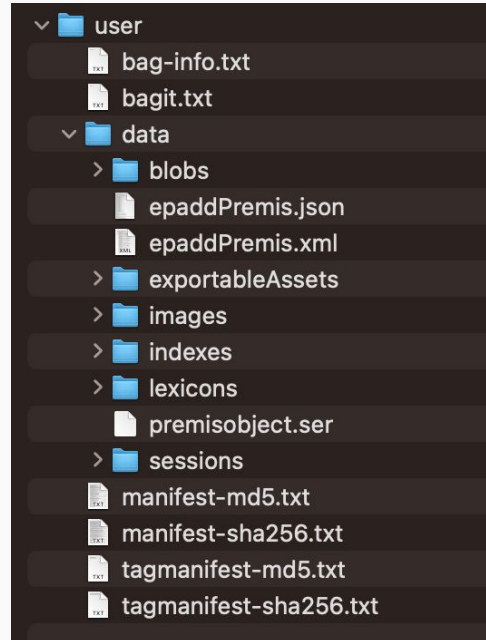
user
bag-info.txt
bagit.txt
data
blobs
epaddPremis.json
epaddPremis.xml
exportableAssets
images
indexes
lexicons
premisobject.ser
sessions
manifest-md5.txt
manifest-sha256.txt
tagmanifest-md5.txt
tagmanifest-sha256.txt